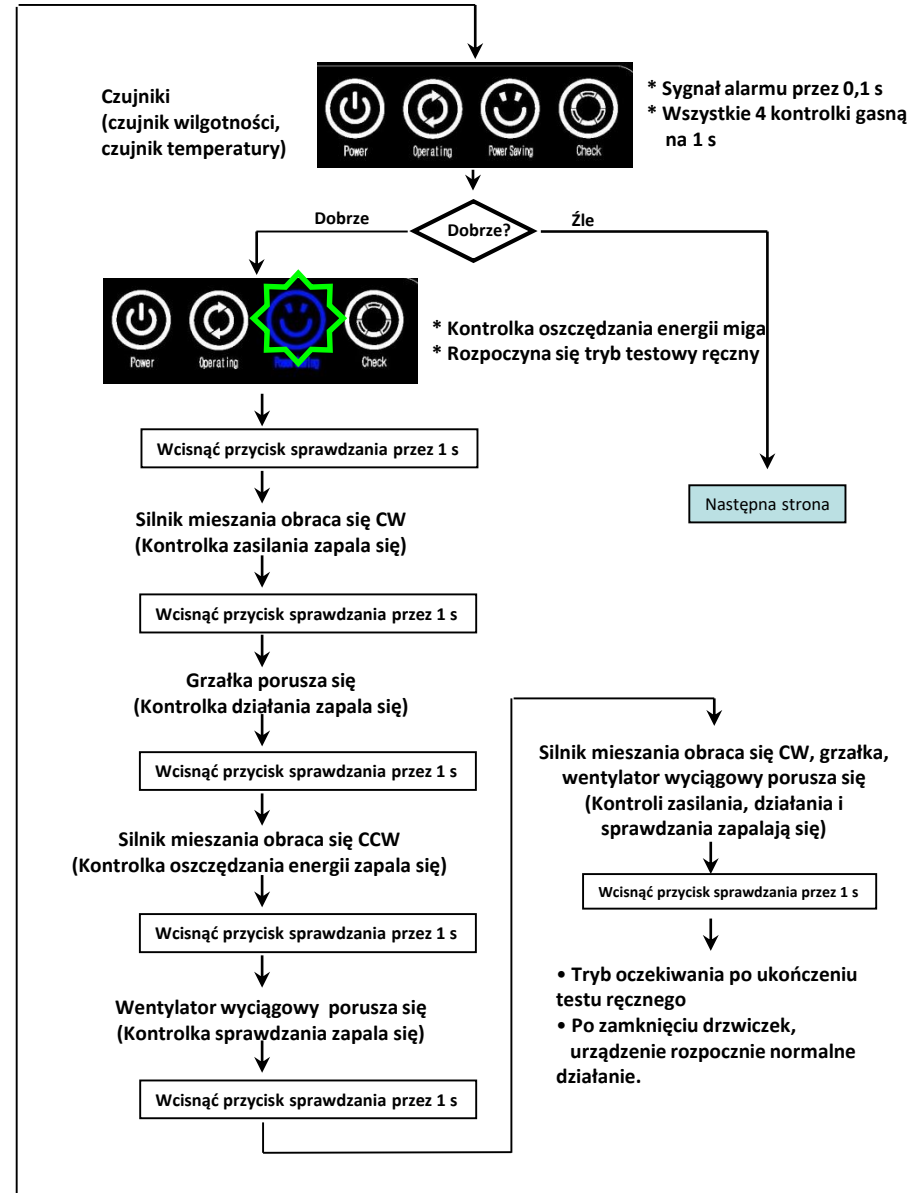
Czujniki (czujnik wilgotności, czujnik temperatury)

Power Operating Power Saving Check

* Sygnał alarmu przez 0,1 s
* Wszystkie 4 kontrolki gasną na 1 s

Dobrze

Dobrze?

Źle

Power Operating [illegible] Check

* Kontrolka oszczędzania energii miga
* Rozpoczyna się tryb testowy ręczny

Wcisnąć przycisk sprawdzania przez 1 s

Następna strona

Silnik mieszania obraca się CW (Kontrolka zasilania zapala się)

Wcisnąć przycisk sprawdzania przez 1 s

Grzałka porusza się (Kontrolka działania zapala się)

Wcisnąć przycisk sprawdzania przez 1 s

Silnik mieszania obraca się CCW (Kontrolka oszczędzania energii zapala się)

Wcisnąć przycisk sprawdzania przez 1 s

Wentylator wyciągowy porusza się (Kontrolka sprawdzania zapala się)

Wcisnąć przycisk sprawdzania przez 1 s

Silnik mieszania obraca się CW, grzałka, wentylator wyciągowy porusza się (Kontroli zasilania, działania i sprawdzania zapalają się)

Wcisnąć przycisk sprawdzania przez 1 s

• Tryb oczekiwania po ukończeniu testu ręcznego
• Po zamknięciu drzwiczek, urządzenie rozpocznie normalne działanie.